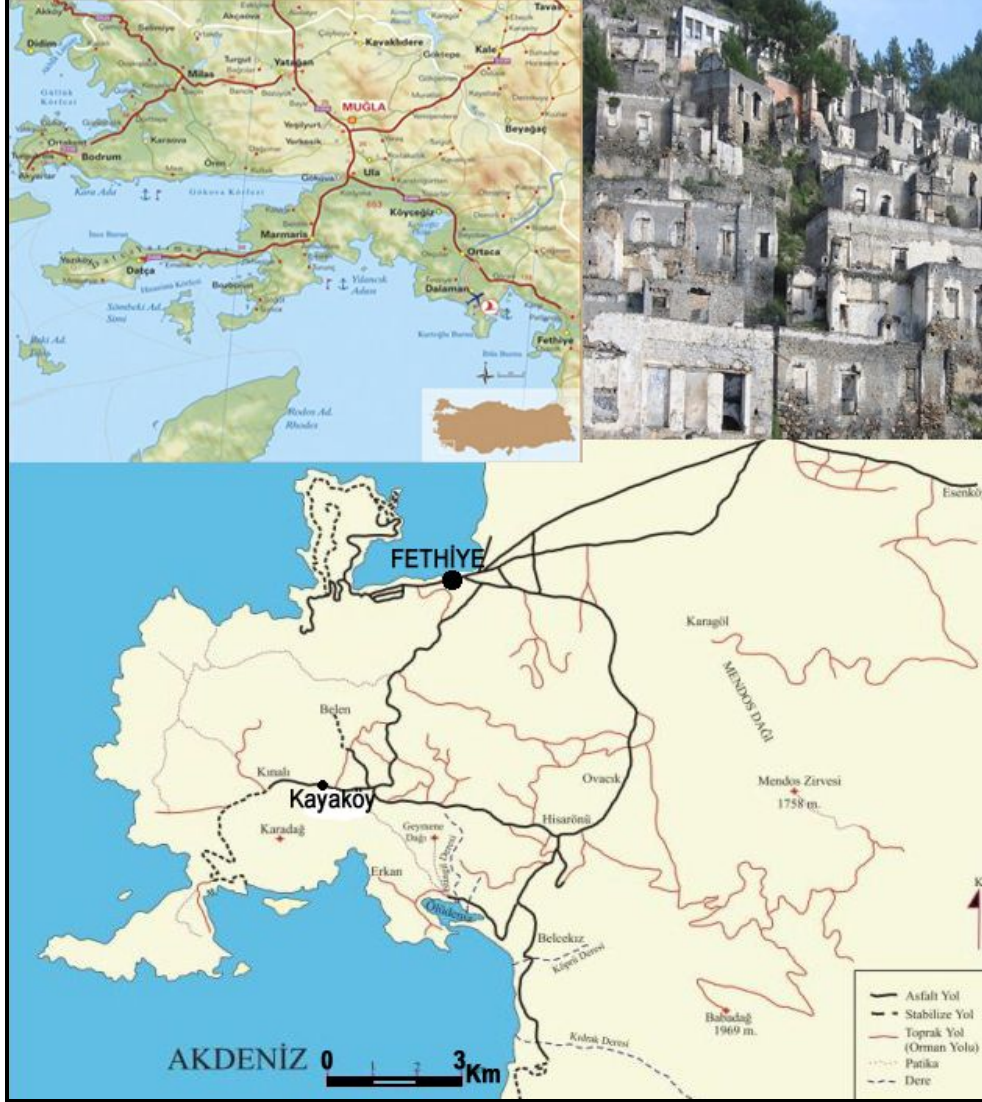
Akkoy
Didim
Selimiye
Akçaova
Tavas
Kavaklıdere
Göktepe
Kale
Milas
Turgut
Yatağan
Gulluk Korfezi
MUĞLA
Beyağaç
Yeşilyurt
Ortakent
Bodrum
Karaova
Ören
Ula
Gökova
Akyarlar
Kara Ada
Gökova Körfezi
Köyceğiz
Marmaris
Ortaca
Yazıköy
Datça
Bozburun
Dalaman
Sömbeki Ad.
Simi
Yılancık Adası
Fethiye
Rodos Ad.
Rhodes
Esenköy
FETHİYE
Karagöl
MENDOS DAĞI
Belen
Kınalı
Kayaköy
Ovacık
Mendos Zirvesi
1758 m.
Karadağ
Geymene Dağı
Hisarönü
Erkan
Ölüdeniz
Belcekız
Köprü Deresi
Babadağ
1969 m.
Kıdrak Deresi
AKDENİZ
0
1
2
3 Km
Asfalt Yol
Stabilize Yol
Toprak Yol (Orman Yolu)
Patika
Dere